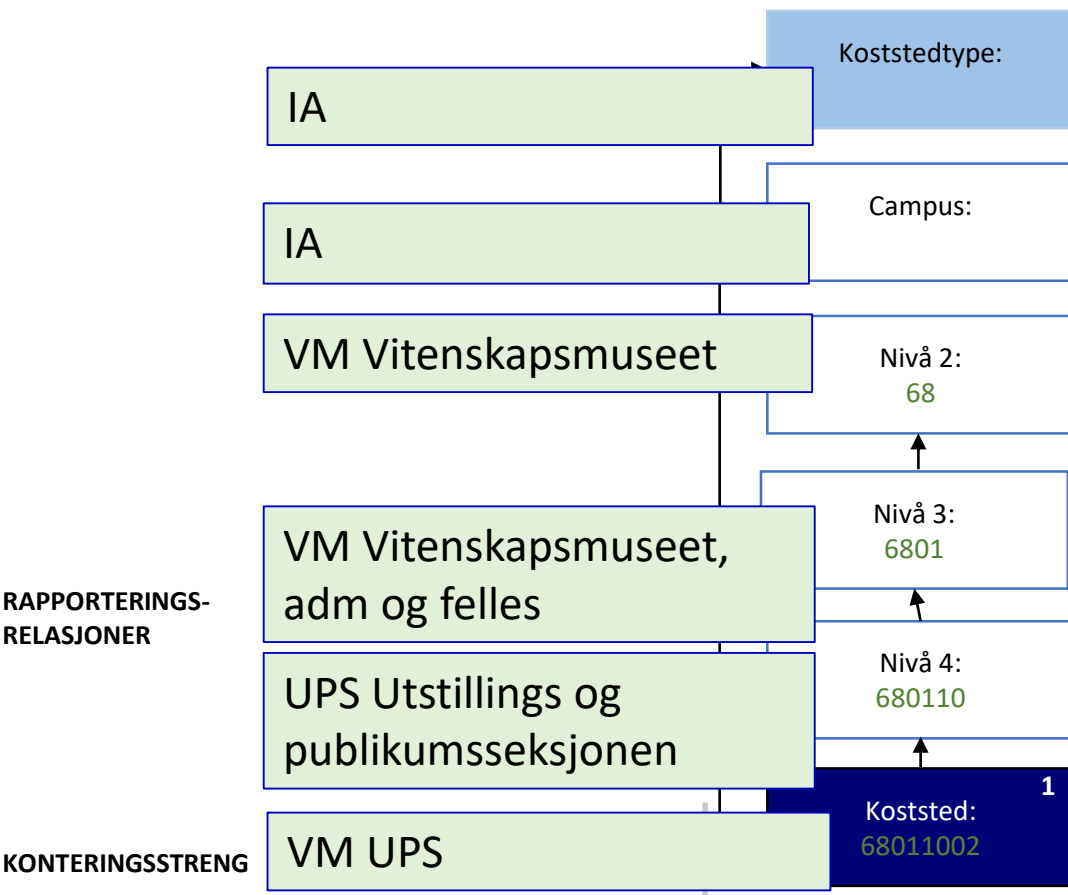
Koststedtype:

IA

Campus:

IA

VM Vitenskapsmuseet

Nivå 2:
68

Nivå 3:
6801

VM Vitenskapsmuseet, adm og felles

RAPPORTERINGSRELASJONER

Nivå 4:
680110

UPS Utstillings og publikumsseksjonen

1

Koststed:
68011002

VM UPS

KONTERINGSSTRENG